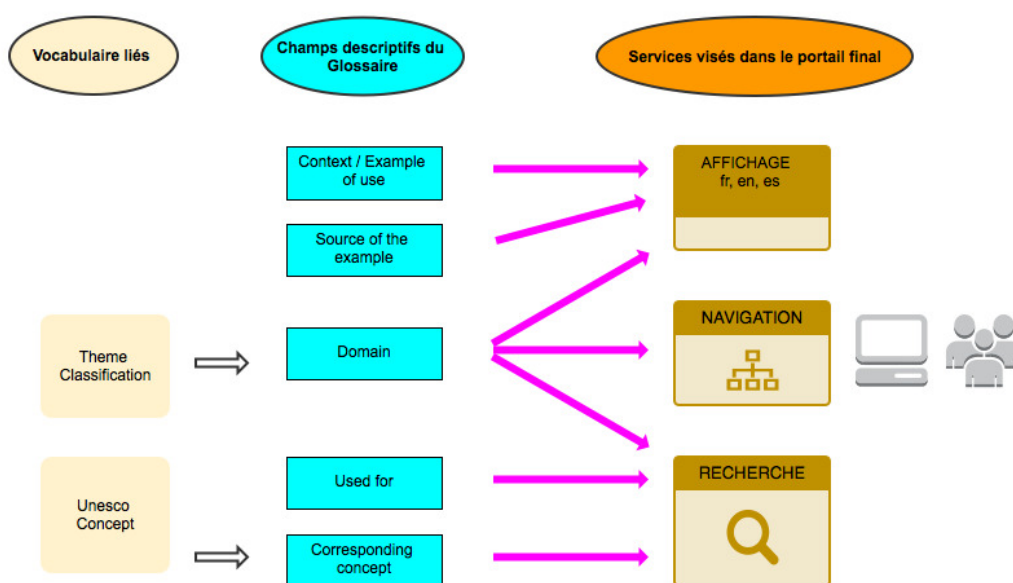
Vocabulaire liés

Champs descriptifs du Glossaire

Services visés dans le portail final

Context / Example of use

AFFICHAGE
fr, en, es

Source of the example

Theme Classification

Domain

NAVIGATION

Unesco Concept

Used for

RECHERCHE

Corresponding concept